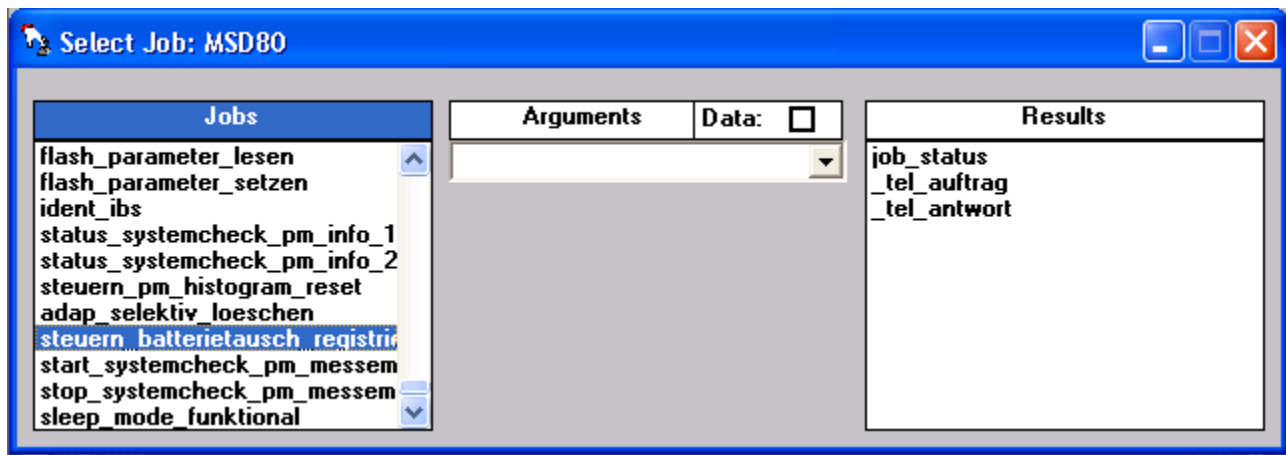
Select Job: MSD80

Jobs
flash_parameter_lesen
flash_parameter_setzen
ident_ibs
status_systemcheck_pm_info_1
status_systemcheck_pm_info_2
steuern_pm_histogram_reset
adap_selektiv_loeschen
steuern_batterietausch_registri
start_systemcheck_pm_messem
stop_systemcheck_pm_messem
sleep_mode_funktional

Arguments
Data:

Results
job_status
_tel_auftrag
_tel_antwort